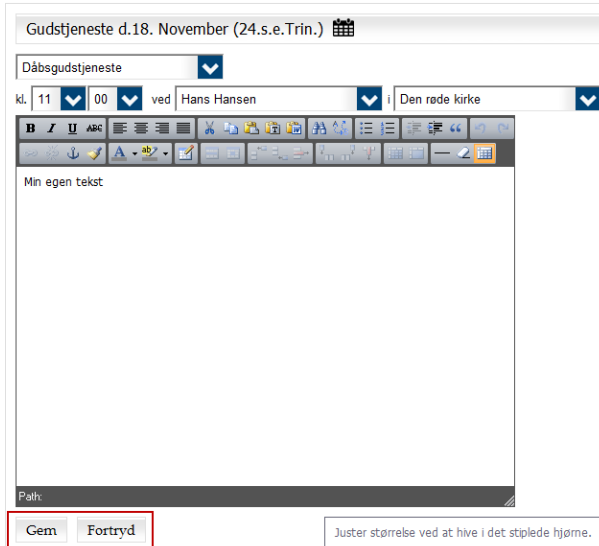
Gudstjeneste d.18. November (24.s.e.Trin.)

Dåbsgudstjeneste

kl. 11 00 ved Hans Hansen i Den røde kirke

B I U ABC

Min egen tekst

Path:

Gem Fortryd

Juster størrelse ved at hive i det stiplede hjørne.